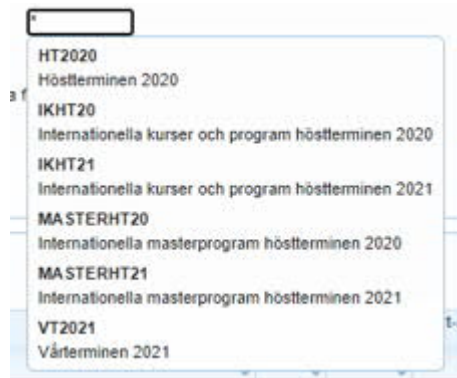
*

HT2020
Höstterminen 2020

IKHT20
Internationella kurser och program höstterminen 2020

IKHT21
Internationella kurser och program höstterminen 2021

MASTERHT20
Internationella masterprogram höstterminen 2020

MASTERHT21
Internationella masterprogram höstterminen 2021

VT2021
Vårterminen 2021